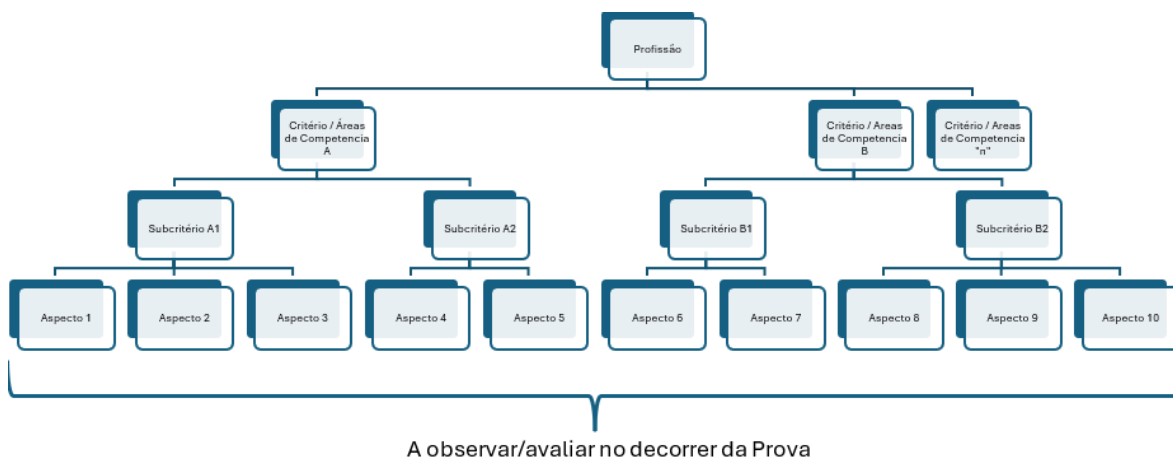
Profissão

Critério / Áreas de Competencia A

Critério / Areas de Competencia B

Critério / Areas de Competencia "n"

Subcritério A1

Subcritério A2

Subcritério B1

Subcritério B2

Aspecto 1

Aspecto 2

Aspecto 3

Aspecto 4

Aspecto 5

Aspecto 6

Aspecto 7

Aspecto 8

Aspecto 9

Aspecto 10

A observar/avaliar no decorrer da Prova